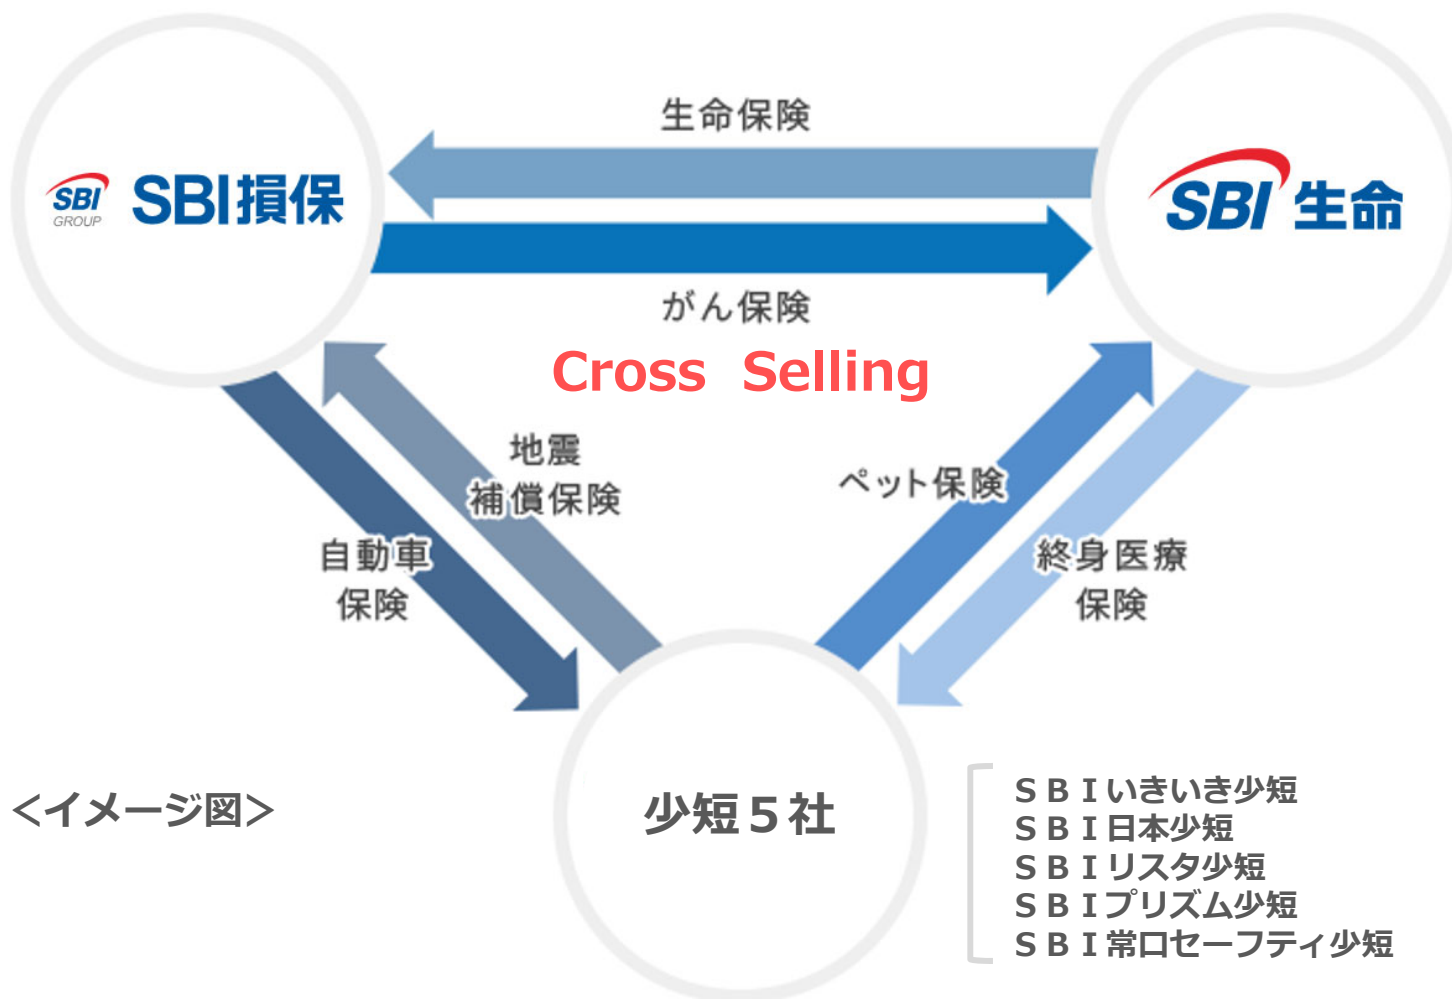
SBI GROUP SBI損保

生命保険

SBI 生命

がん保険

Cross Selling

地震
補償保険

ペット保険

自動車
保険

終身医療
保険

<イメージ図>

少短５社

ＳＢＩいきいき少短
ＳＢＩ日本少短
ＳＢＩリスタ少短
ＳＢＩプリズム少短
ＳＢＩ常口セーフティ少短